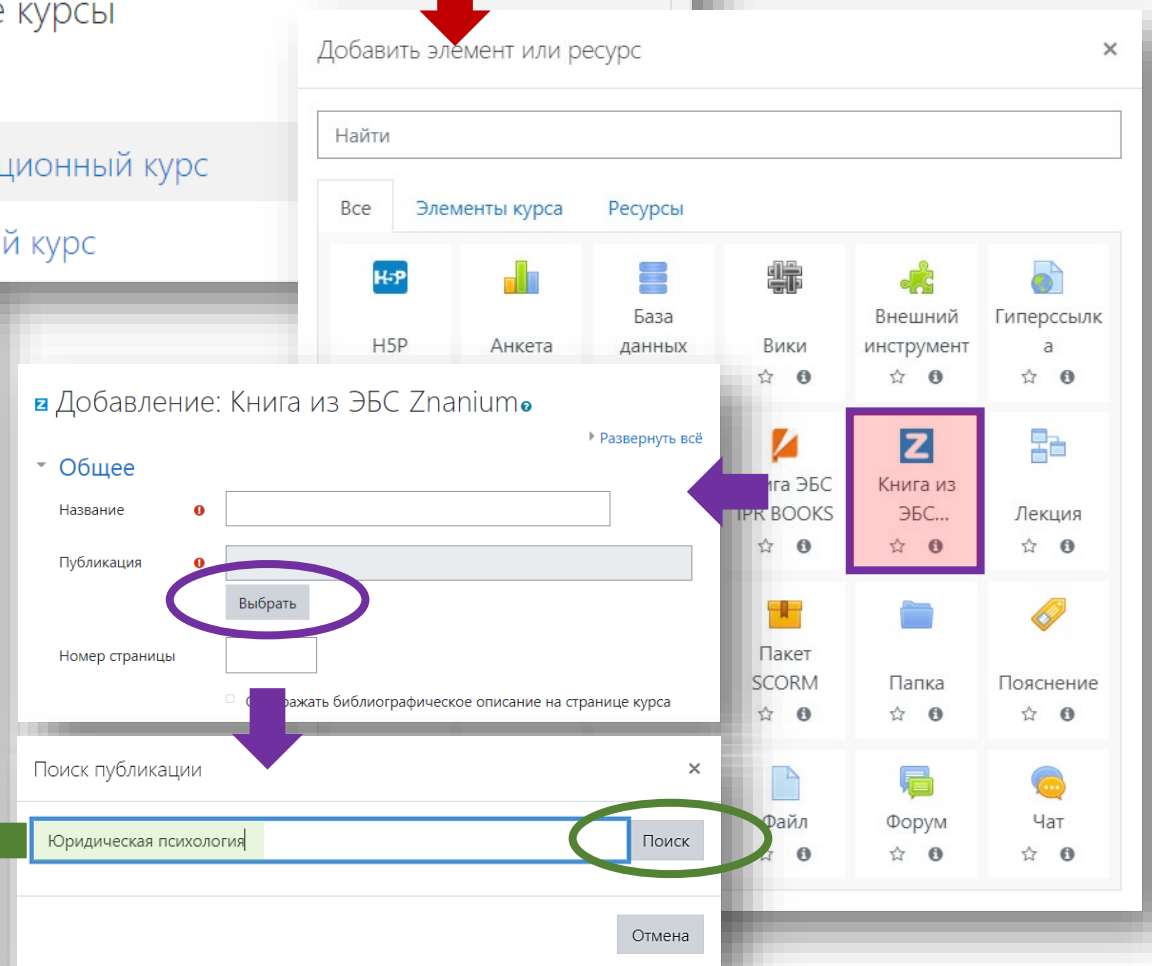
е курсы

ционный курс

й курс

Добавить элемент или ресурс

×

Найти

Все | Элементы курса | Ресурсы

H5P

Анкета

База данных

Вики

Внешний инструмент

Гиперссылка

Добавление: Книга из ЭБС Znanium

Развернуть всё

Общее

Название

Публикация

Выбрать

Номер страницы

Отображать библиографическое описание на странице курса

ига ЭБС IPR BOOKS

Книга из ЭБС...

Лекция

Пакет SCORM

Папка

Пояснение

Поиск публикации

×

Юридическая психология

Поиск

Файл

Форум

Чат

Отмена